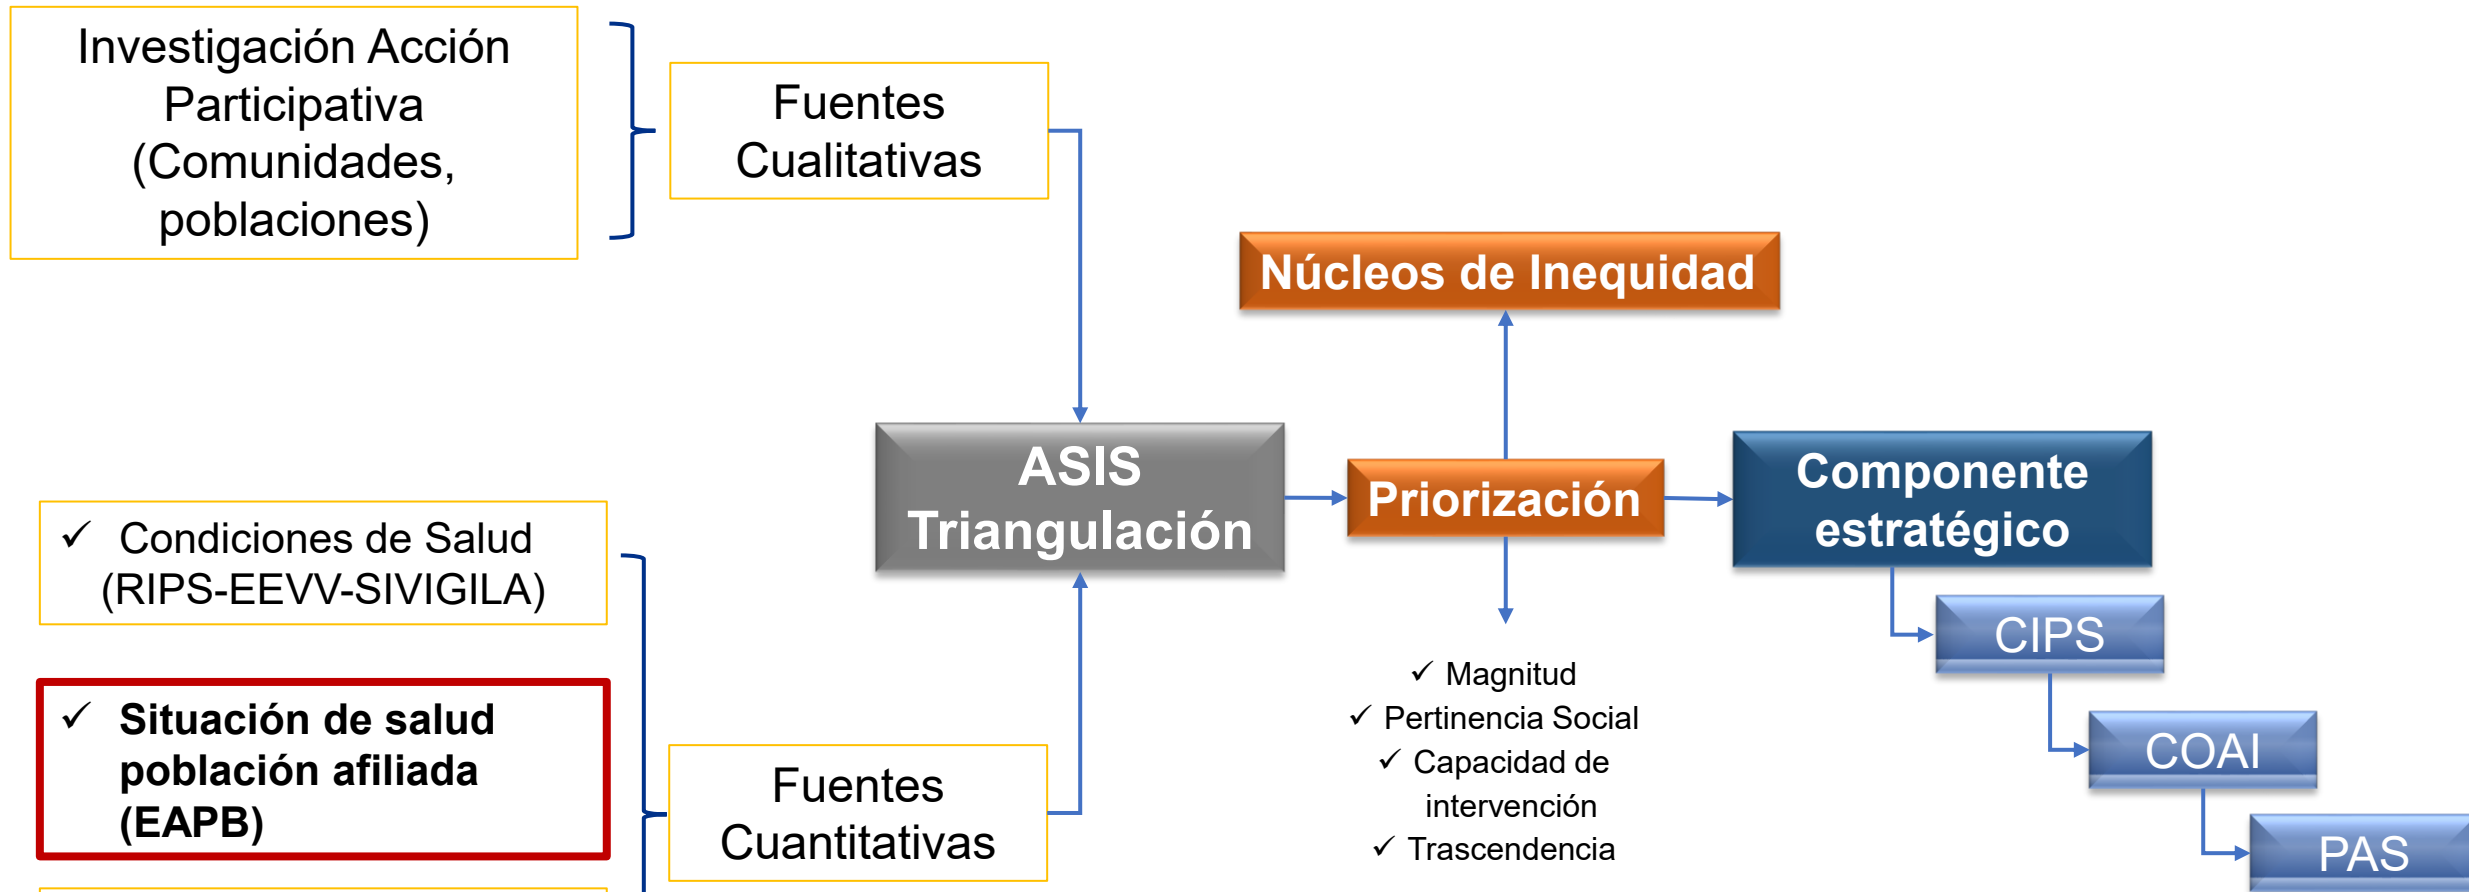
Investigación Acción Participativa (Comunidades, poblaciones)

Fuentes Cualitativas

Núcleos de Inequidad

ASIS Triangulación

Priorización

Componente estratégico

✓ Condiciones de Salud (RIPS-EEVV-SIVIGILA)

✓ Situación de salud población afiliada (EAPB)

Fuentes Cuantitativas

CIPS

COAI

PAS

✓ Magnitud
✓ Pertinencia Social
✓ Capacidad de intervención
✓ Trascendencia